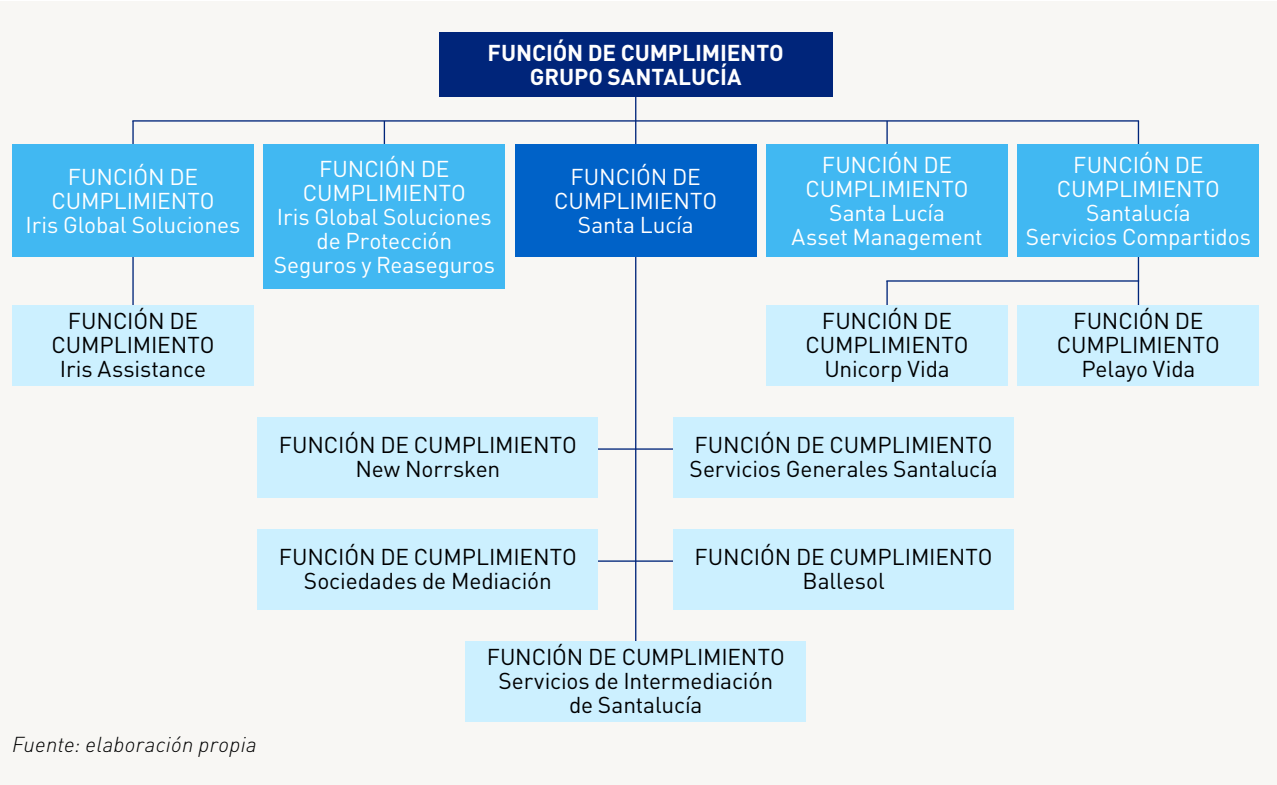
FUNCIÓN DE CUMPLIMIENTO
GRUPO SANTALUCÍA

FUNCIÓN DE CUMPLIMIENTO
Iris Global Soluciones

FUNCIÓN DE CUMPLIMIENTO
Iris Global Soluciones de Protección Seguros y Reaseguros

FUNCIÓN DE CUMPLIMIENTO
Santa Lucía

FUNCIÓN DE CUMPLIMIENTO
Santa Lucía Asset Management

FUNCIÓN DE CUMPLIMIENTO
Santalucía Servicios Compartidos

FUNCIÓN DE CUMPLIMIENTO
Iris Assistance

FUNCIÓN DE CUMPLIMIENTO
Unicorp Vida

FUNCIÓN DE CUMPLIMIENTO
Pelayo Vida

FUNCIÓN DE CUMPLIMIENTO
New Norrsken

FUNCIÓN DE CUMPLIMIENTO
Servicios Generales Santalucía

FUNCIÓN DE CUMPLIMIENTO
Sociedades de Mediación

FUNCIÓN DE CUMPLIMIENTO
Ballesol

FUNCIÓN DE CUMPLIMIENTO
Servicios de Intermediación de Santalucía

Fuente: elaboración propia